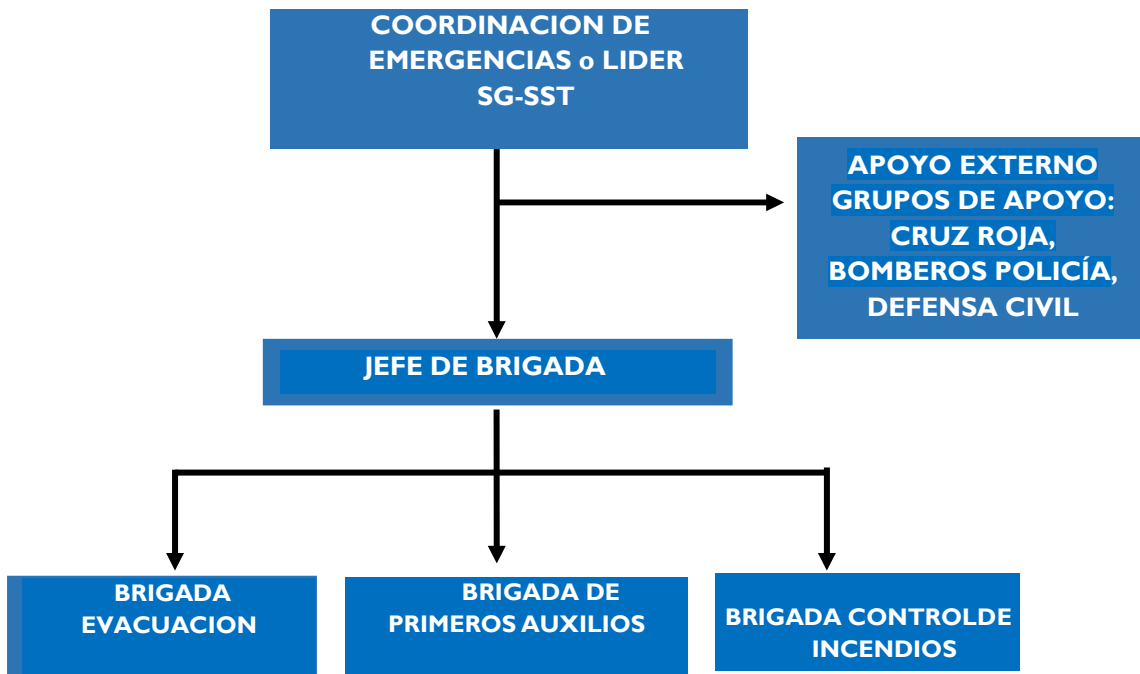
COORDINACION DE EMERGENCIAS o LIDER SG-SST

APOYO EXTERNO GRUPOS DE APOYO: CRUZ ROJA, BOMBEROS POLICÍA, DEFENSA CIVIL

JEFE DE BRIGADA

BRIGADA EVACUACION

BRIGADA DE PRIMEROS AUXILIOS

BRIGADA CONTROLDE INCENDIOS